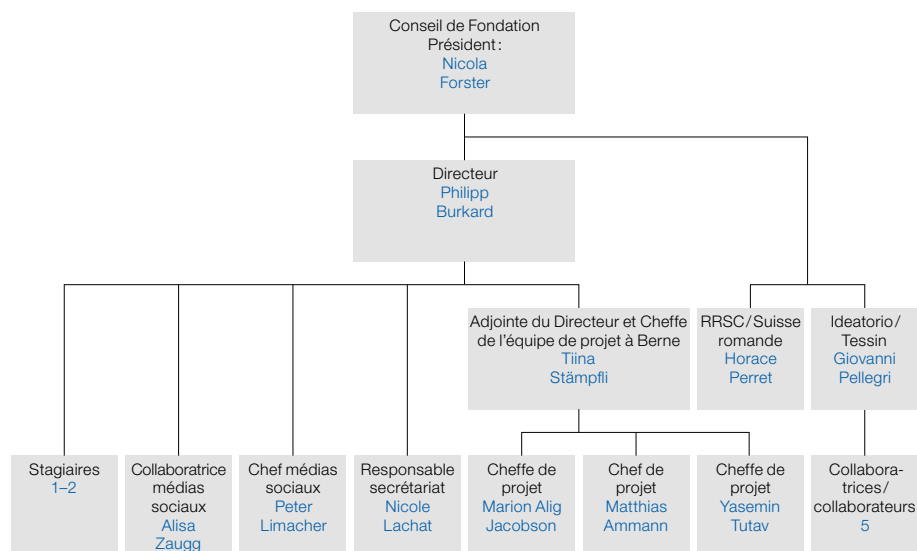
Conseil de Fondation
Président :
Nicola
Forster

Directeur
Philipp
Burkard

Adjointe du Directeur et Cheffe de l'équipe de projet à Berne
Tiina
Stämpfli

RRSC / Suisse romande
Horace
Perret

Ideatorio / Tessin
Giovanni
Pellegri

Stagiaires
1–2

Collaboratrice médias sociaux
Alisa
Zaugg

Chef médias sociaux
Peter
Limacher

Responsable secrétariat
Nicole
Lachat

Cheffe de projet
Marion Alig
Jacobson

Chef de projet
Matthias
Ammann

Cheffe de projet
Yasemin
Tutav

Collaboratrices / collaborateurs
5